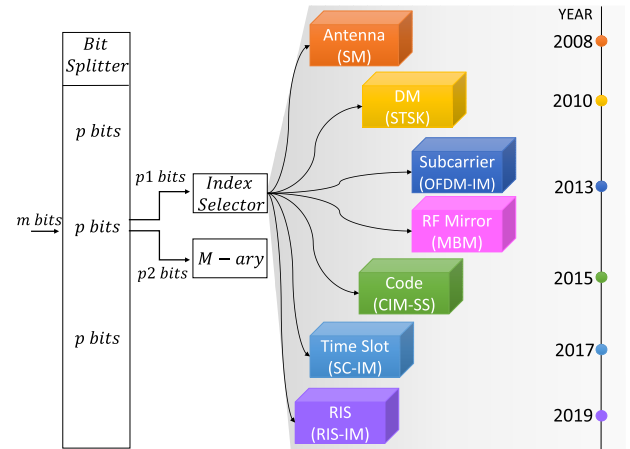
Bit Splitter

p bits

p bits

p bits

m bits

p1 bits

p2 bits

Index Selector

M − ary

Antenna (SM)

DM (STSK)

Subcarrier (OFDM-IM)

RF Mirror (MBM)

Code (CIM-SS)

Time Slot (SC-IM)

RIS (RIS-IM)

YEAR

2008

2010

2013

2015

2017

2019